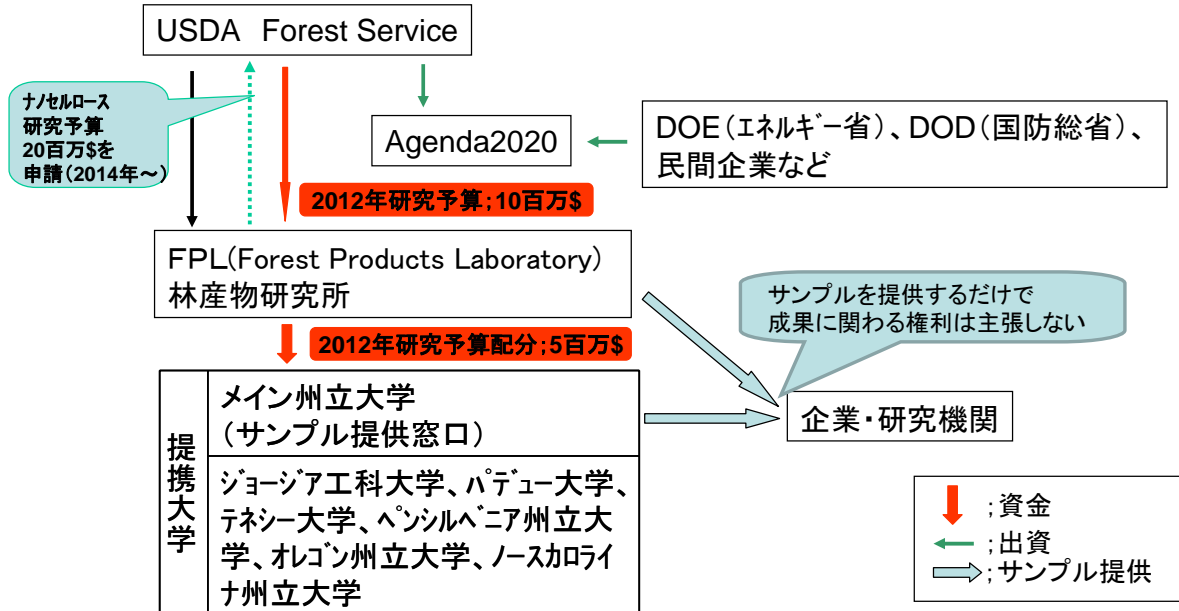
USDA Forest Service

ナノセルロース研究予算20百万$を申請(2014年～)

Agenda2020

DOE(ｴﾈﾙｷﾞｰ省)、DOD(国防総省)、民間企業など

2012年研究予算;10百万$

FPL(Forest Products Laboratory)
林産物研究所

サンプルを提供するだけで成果に関わる権利は主張しない

2012年研究予算配分;5百万$

提携大学

メイン州立大学
(サンプル提供窓口)

ｼﾞｮｰｼﾞｱ工科大学、ﾊﾟﾃﾞｭｰ大学、ﾃﾈｼｰ大学、ﾍﾟﾝｼﾙﾍﾞﾆｱ州立大学、ｵﾚｺﾞﾝ州立大学、ﾉｰｽｶﾛﾗｲﾅ州立大学

企業・研究機関

;資金
;出資
;サンプル提供